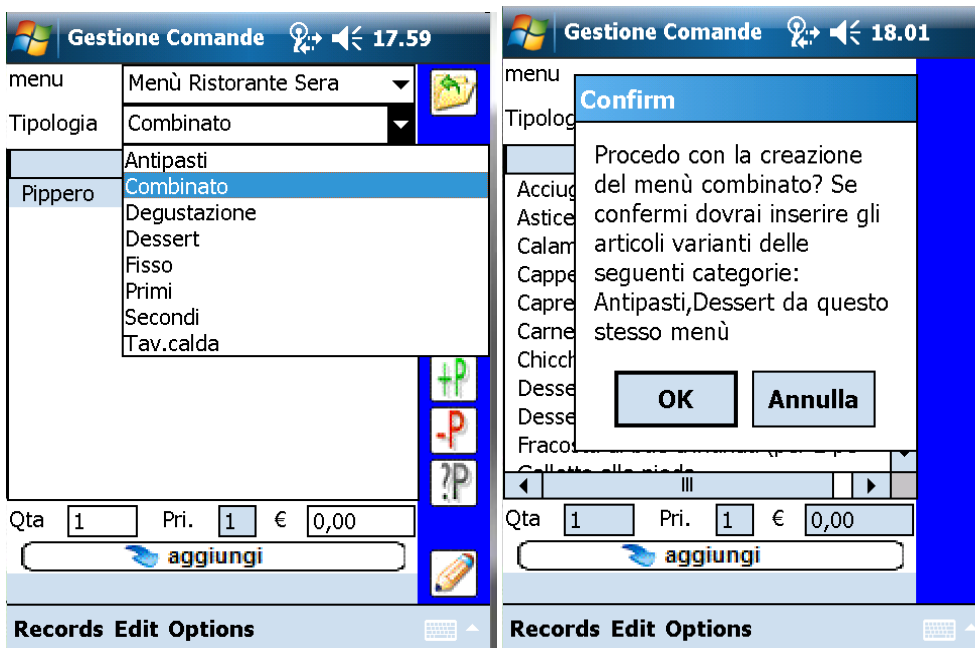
Gestione Comande 17.59

menu Menù Ristorante Sera

Tipologia Combinato

Pippero

Antipasti
Combinato
Degustazione
Dessert
Fisso
Primi
Secondi
Tav.calda

+P
-P
?P

Qta 1 Pri. 1 € 0,00

aggiungi

Records Edit Options

Gestione Comande 18.01

menu

Tipolog

Acciug
Astice
Calam
Cappe
Capre
Carne
Chicch
Desse
Desse
Fracos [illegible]
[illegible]

Confirm

Procedo con la creazione del menù combinato? Se confermi dovrai inserire gli articoli varianti delle seguenti categorie: Antipasti,Dessert da questo stesso menù

OK Annulla

III

Qta 1 Pri. 1 € 0,00

aggiungi

Records Edit Options